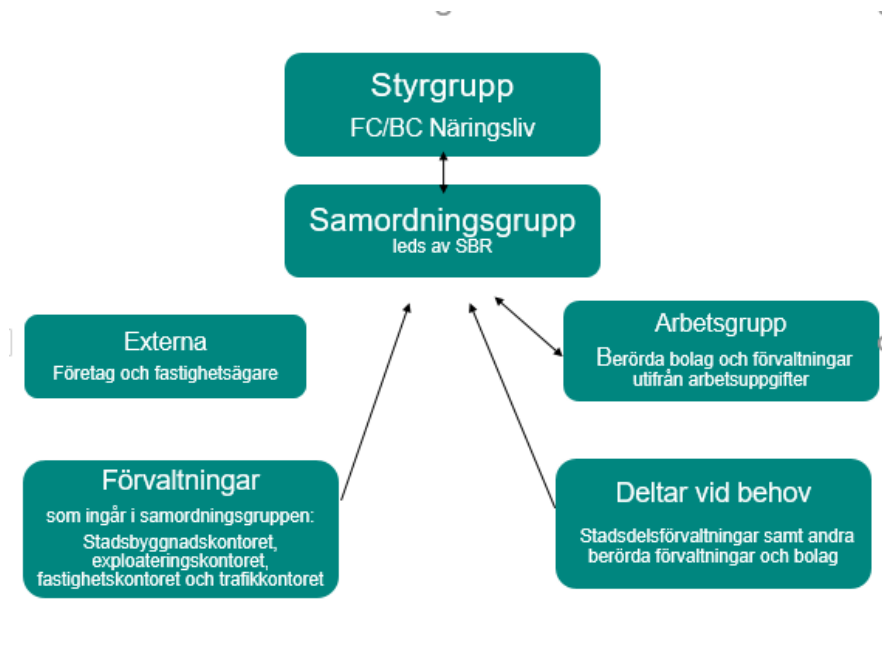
Styrgrupp
FC/BC Näringsliv

Samordningsgrupp
leds av SBR

Externa
Företag och fastighetsägare

Arbetsgrupp
Berörda bolag och förvaltningar utifrån arbetsuppgifter

Förvaltningar
som ingår i samordningsgruppen:
Stadsbyggnadskontoret, exploateringskontoret, fastighetskontoret och trafikkontoret

Deltar vid behov
Stadsdelsförvaltningar samt andra berörda förvaltningar och bolag